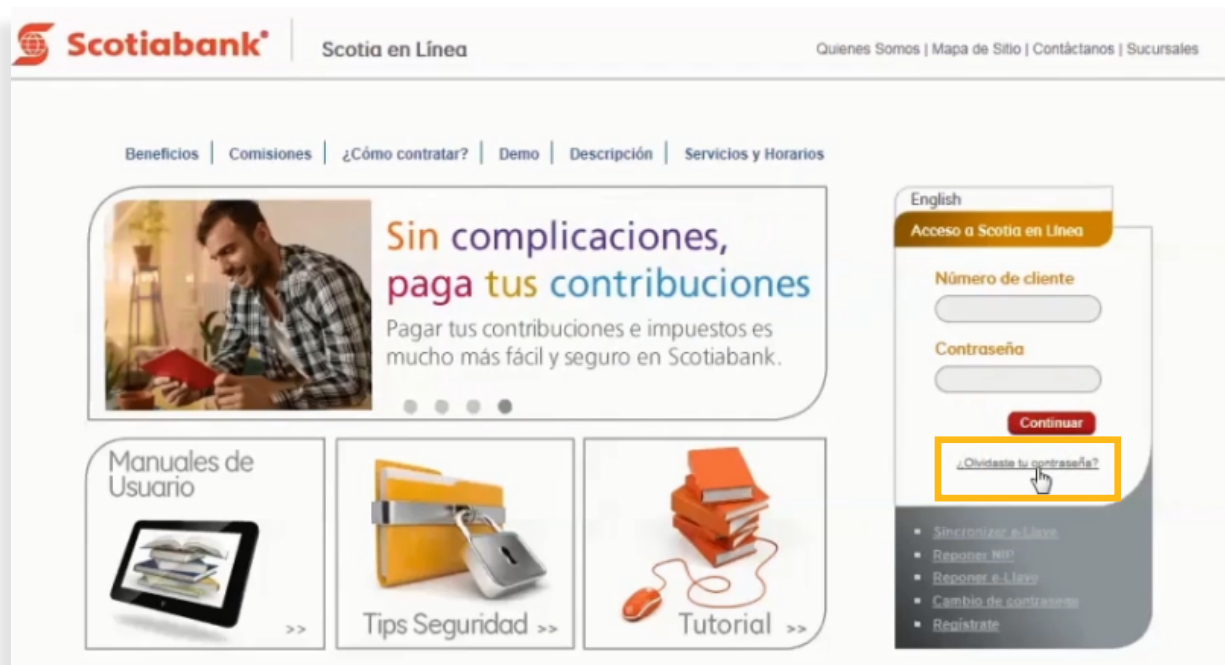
Scotiabank®

Scotia en Línea

Quienes Somos | Mapa de Sitio | Contáctanos | Sucursales

Beneficios | Comisiones | ¿Cómo contratar? | Demo | Descripción | Servicios y Horarios

Sin complicaciones, paga tus contribuciones

Pagar tus contribuciones e impuestos es mucho más fácil y seguro en Scotiabank.

English

Acceso a Scotia en Línea

Número de cliente

Contraseña

Continuar

¿Olvidaste tu contraseña?

Manuales de Usuario >>

Tips Seguridad >>

Tutorial >>

- Sincronizar e-Llave
- Reponer NIP
- Reponer e-Llave
- Cambio de contraseña
- Regístrate